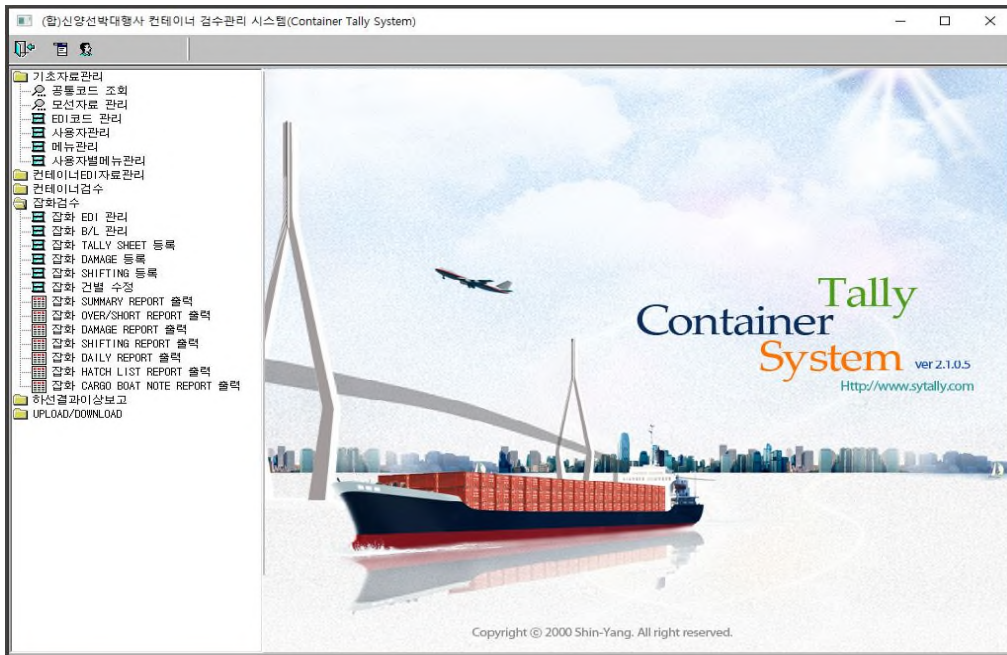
(합)신양선박대행사 컨테이너 검수관리 시스템(Container Tally System)

기초자료관리
공통코드 조회
모선자료 관리
EDI코드 관리
사용자관리
메뉴관리
사용자별메뉴관리
컨테이너EDI자료관리
컨테이너검수
잡화검수
잡화 EDI 관리
잡화 B/L 관리
잡화 TALLY SHEET 등록
잡화 DAMAGE 등록
잡화 SHIFTING 등록
잡화 건별 수정
잡화 SUMMARY REPORT 출력
잡화 OVER/SHORT REPORT 출력
잡화 DAMAGE REPORT 출력
잡화 SHIFTING REPORT 출력
잡화 DAILY REPORT 출력
잡화 HATCH LIST REPORT 출력
잡화 CARGO BOAT NOTE REPORT 출력
하선결과이상보고
UPLOAD/DOWNLOAD

Tally
Container
System ver 2.1.0.5
Http//www.sytally.com

Copyright © 2000 Shin-Yang. All right reserved.